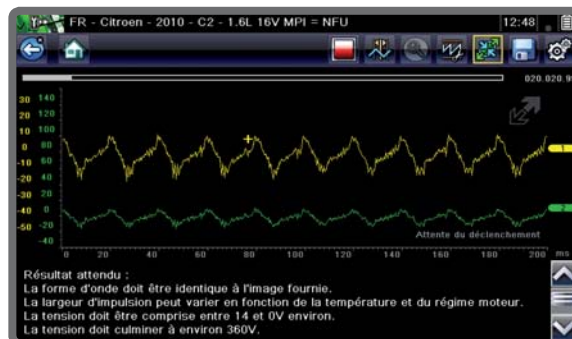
FR - Citroen - 2010 - C2 - 1.6L 16V MPI = NFU 12:48

020.020.9

30 140
20 120
10 100
0 80
-10 60
-20 40
-30 20
-40 0
-50 -20
-40

1
2

Attente du déclenchement

0 20 40 60 80 100 120 140 160 180 200 ms

Résultat attendu :
La forme d'onde doit être identique à l'image fournie.
La largeur d'impulsion peut varier en fonction de la température et du régime moteur.
La tension doit être comprise entre 14 et 0V environ.
La tension doit culminer à environ 360V.